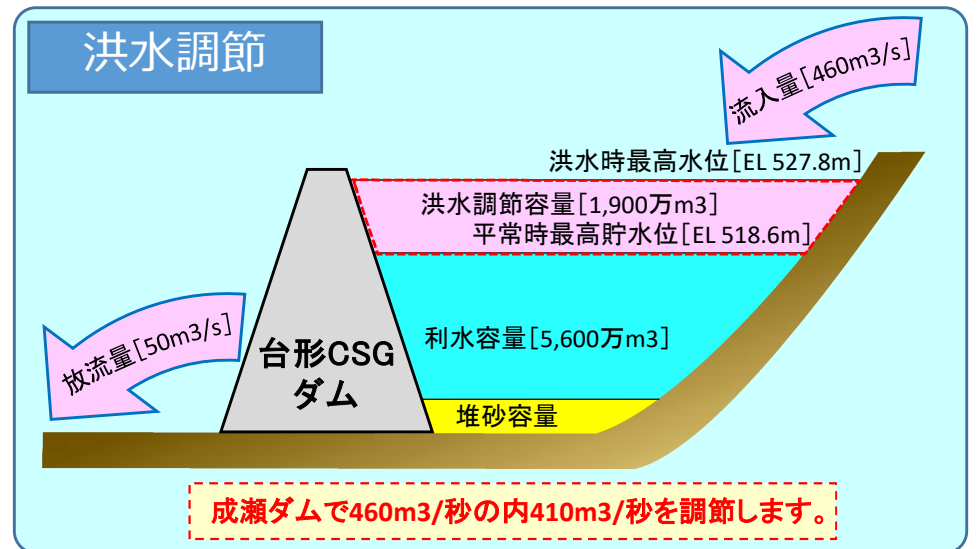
洪水調節

流入量[460m3/s]

洪水時最高水位[EL 527.8m]

洪水調節容量[1,900万m3]

平常時最高貯水位[EL 518.6m]

利水容量[5,600万m3]

放流量[50m3/s]

台形CSG ダム

堆砂容量

成瀬ダムで460m3/秒の内410m3/秒を調節します。